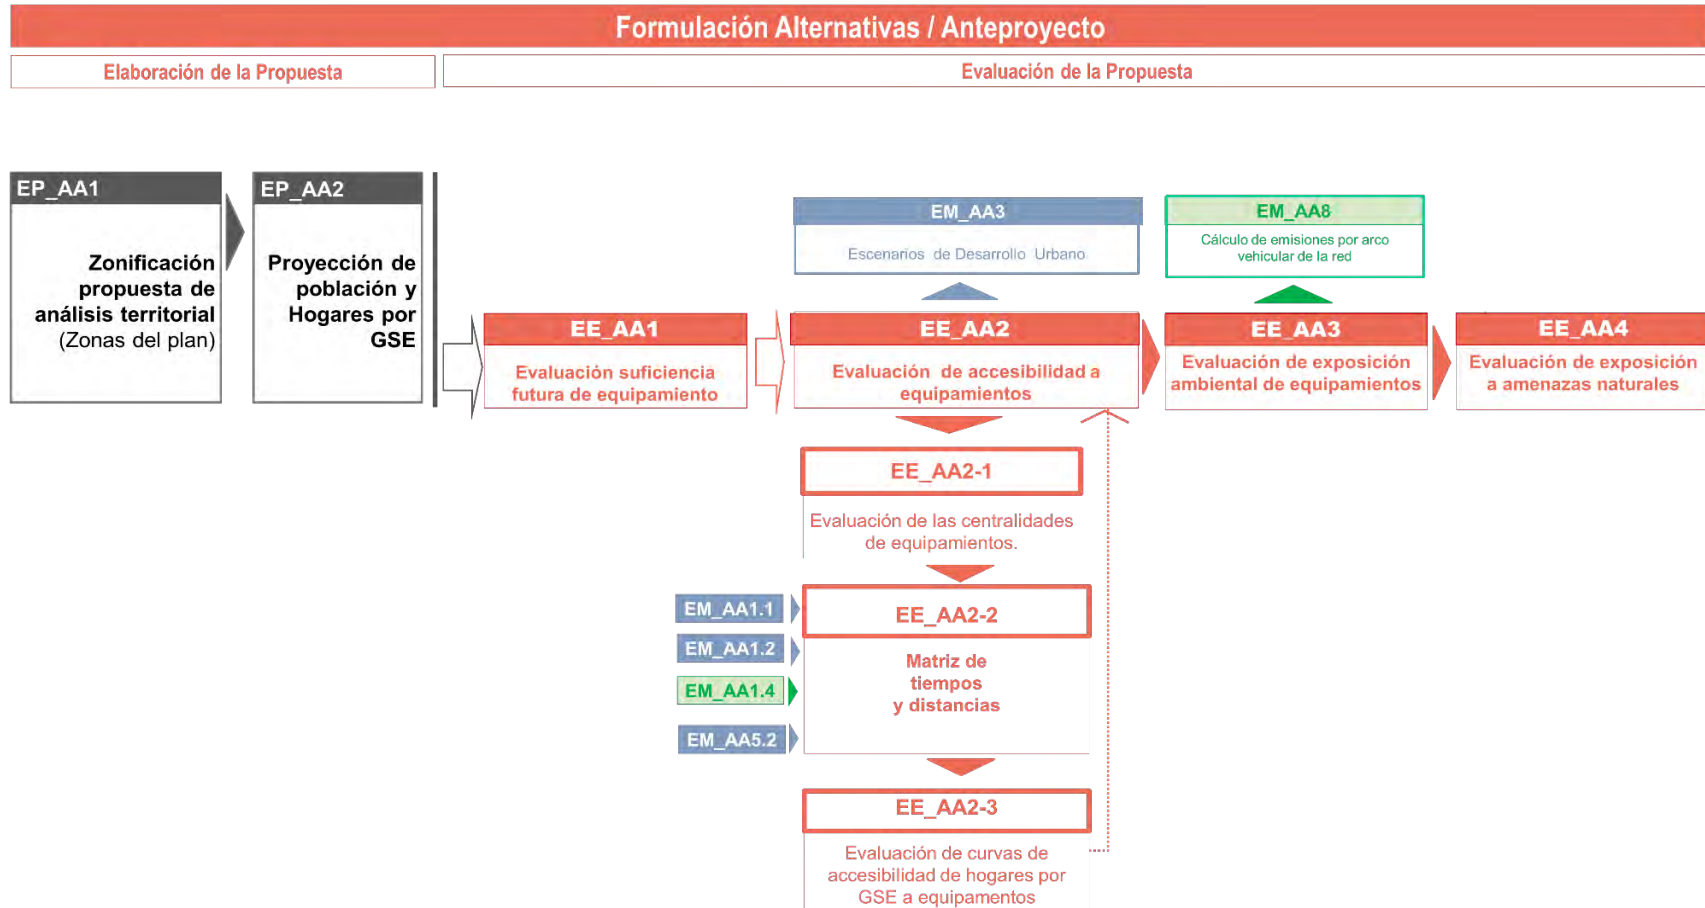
Formulación Alternativas / Anteproyecto

Elaboración de la Propuesta

Evaluación de la Propuesta

EP_AA1

Zonificación propuesta de análisis territorial (Zonas del plan)

EP_AA2

Proyección de población y Hogares por GSE

EM_AA3

Escenarios de Desarrollo Urbano

EM_AA8

Cálculo de emisiones por arco vehicular de la red

EE_AA1

Evaluación suficiencia futura de equipamiento

EE_AA2

Evaluación de accesibilidad a equipamientos

EE_AA3

Evaluación de exposición ambiental de equipamientos

EE_AA4

Evaluación de exposición a amenazas naturales

EE_AA2-1

Evaluación de las centralidades de equipamientos.

EM_AA1.1

EM_AA1.2

EM_AA1.4

EM_AA5.2

EE_AA2-2

Matriz de tiempos y distancias

EE_AA2-3

Evaluación de curvas de accesibilidad de hogares por GSE a equipamientos